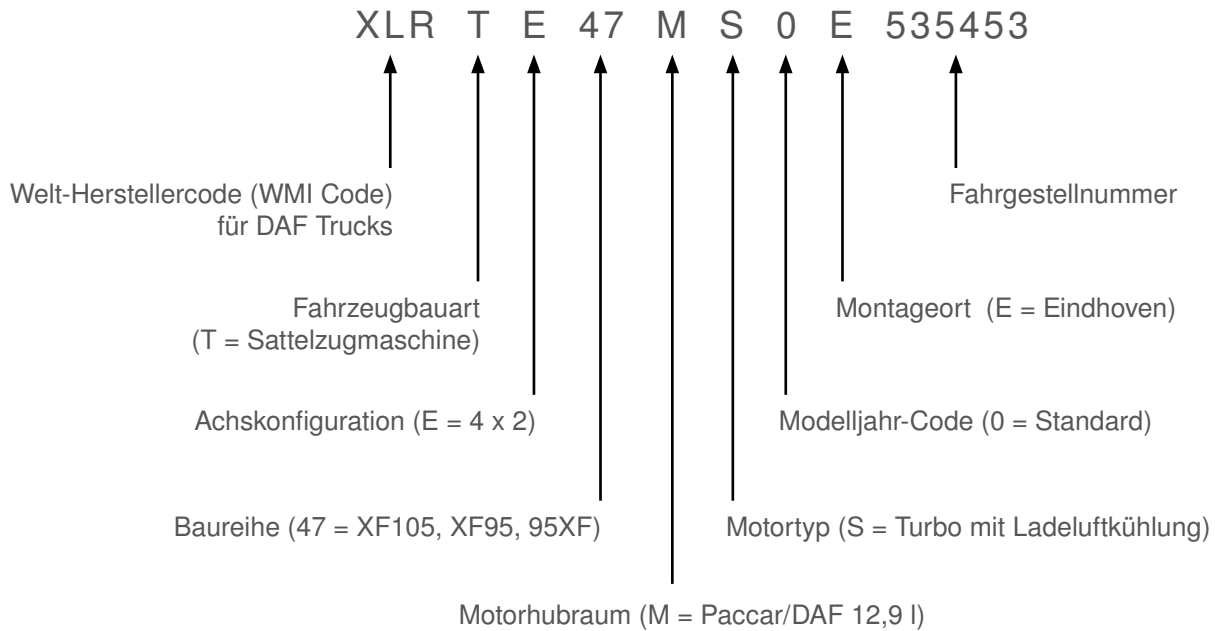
XLR T E 47 M S 0 E 535453

Welt-Herstellercode (WMI Code) für DAF Trucks

Fahrgestellnummer

Fahrzeugbauart (T = Sattelzugmaschine)

Montageort (E = Eindhoven)

Achskonfiguration (E = 4 x 2)

Modelljahr-Code (0 = Standard)

Baureihe (47 = XF105, XF95, 95XF)

Motortyp (S = Turbo mit Ladeluftkühlung)

Motorhubraum (M = Paccar/DAF 12,9 l)